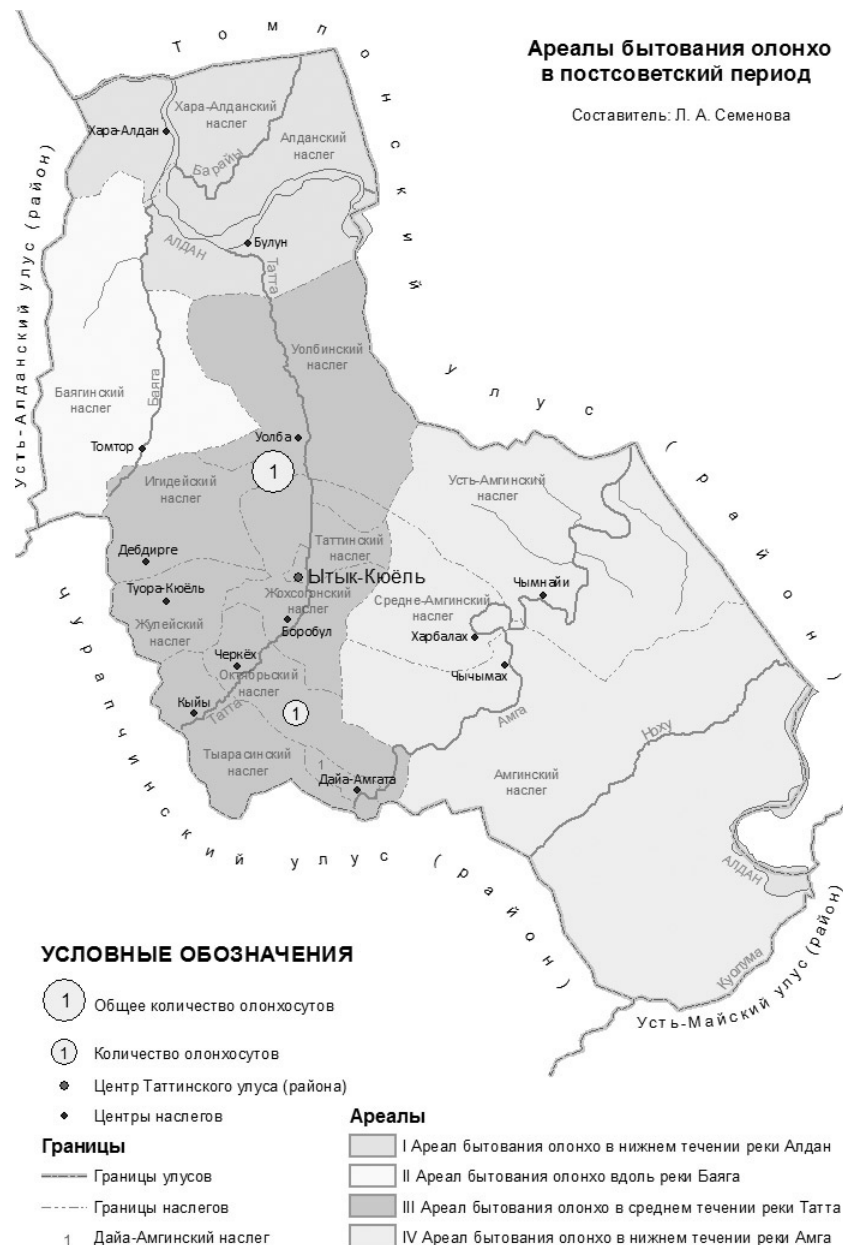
Ареалы бытования олонхо в постсоветский период

Составитель: Л. А. Семенова

Т о м п о н с к и й у л у с ( р а й о н )

Усть-Алданский улус (район)

Хара-Алданский наслег

Хара-Алдан

Алданский наслег

Барайы

Булун

АЛДАН

Татта

Баягинский наслег

Баяга

Уолбинский наслег

Томтор

Уолба

1

Игидейский наслег

Усть-Амгинский наслег

Дебдирге

Таттинский наслег

Ытык-Кюёль

Чымнайи

Туора-Кюёль

Жохсогонский наслег

Средне-Амгинский наслег

Жулейский наслег

Боробул

Харбалах

Черкёх

Чычымах

Октябрьский наслег

Кыйы

Татта

1

Амга

Нуху

Тыарасинский наслег

Дайа-Амгата

Амгинский наслег

Ч у р а п ч и н с к и й у л у с ( р а й о н )

АЛДАН

Куолума

Усть-Майский улус (район)

УСЛОВНЫЕ ОБОЗНАЧЕНИЯ

1 Общее количество олонхосутов

1 Количество олонхосутов

Центр Таттинского улуса (района)

Центры наслегов

Границы

Границы улусов

Границы наслегов

1 Дайа-Амгинский наслег

Ареалы

I Ареал бытования олонхо в нижнем течении реки Алдан

II Ареал бытования олонхо вдоль реки Баяга

III Ареал бытования олонхо в среднем течении реки Татта

IV Ареал бытования олонхо в нижнем течении реки Амга